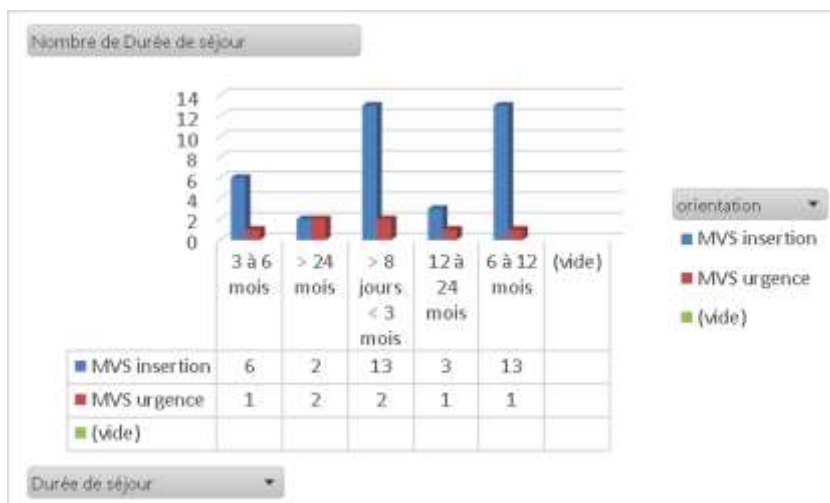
Nombre de Durée de séjour

14
12
10
8
6
4
2
0

orientation
MVS insertion
MVS urgence
(vide)

| | 3 à 6 mois | > 24 mois | > 8 jours < 3 mois | 12 à 24 mois | 6 à 12 mois | (vide) |
|---|---|---|---|---|---|---|
| MVS insertion | 6 | 2 | 13 | 3 | 13 | |
| MVS urgence | 1 | 2 | 2 | 1 | 1 | |
| (vide) | | | | | | |

Durée de séjour